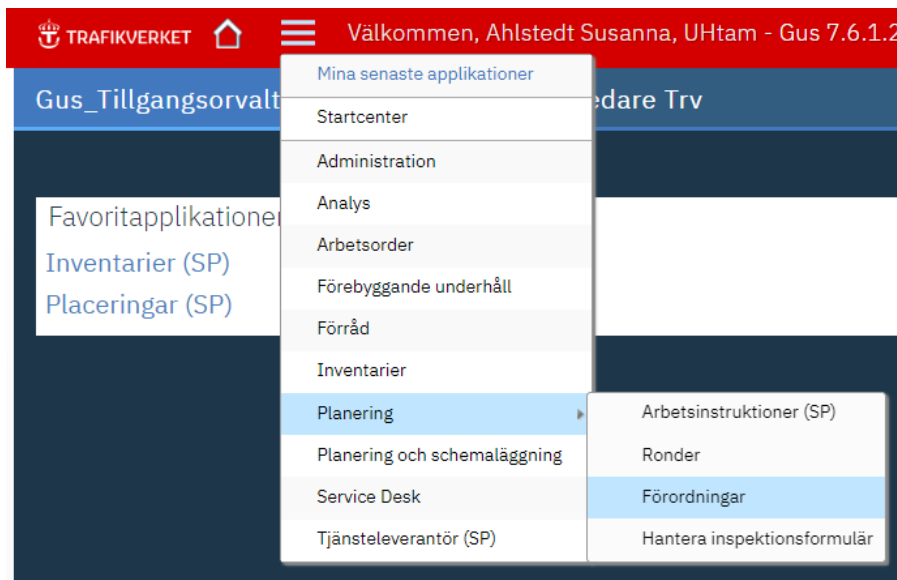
TRAFIKVERKET

Välkommen, Ahlstedt Susanna, UHtam - Gus 7.6.1.2

Gus_Tillgangsorvalt

edare Trv

Favoritapplikationer

Inventarier (SP)

Placeringar (SP)

Mina senaste applikationer

Startcenter

Administration

Analys

Arbetsorder

Förebyggande underhåll

Förråd

Inventarier

Planering

Planering och schemaläggning

Service Desk

Tjänsteleverantör (SP)

Arbetsinstruktioner (SP)

Ronder

Förordningar

Hantera inspektionsformulär